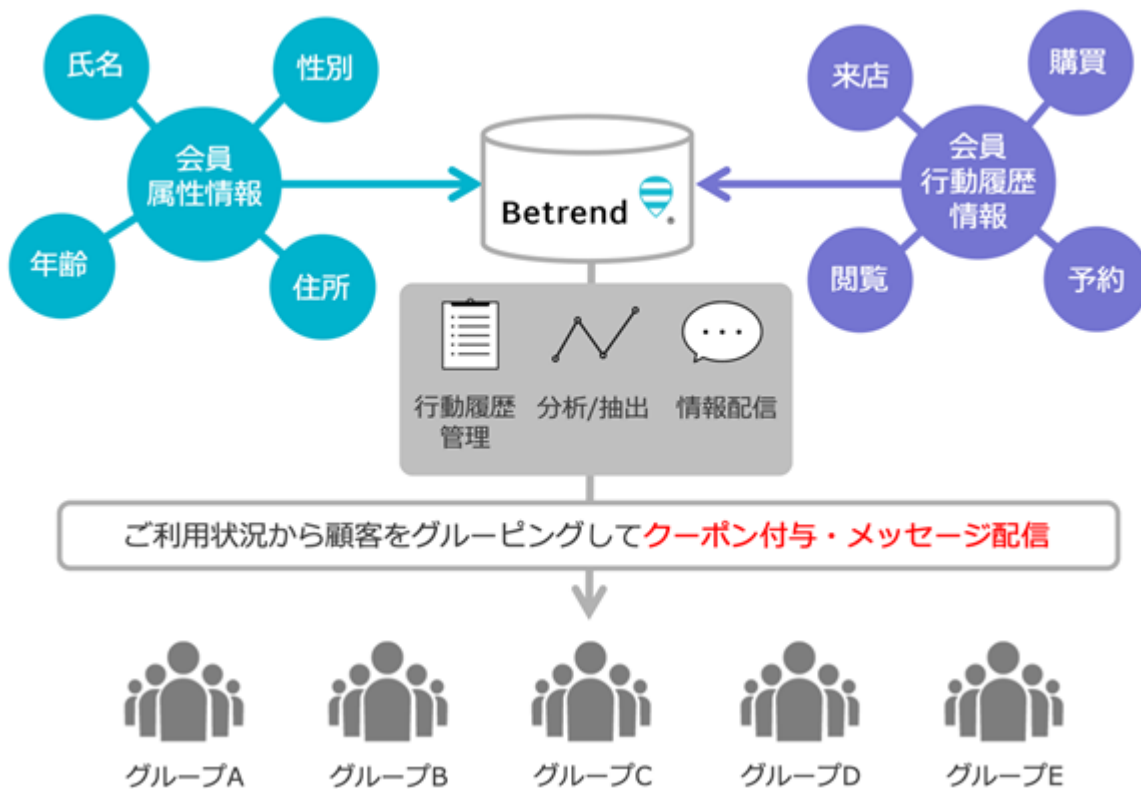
氏名

性別

会員
属性情報

年齢

住所

Betrend

来店

購買

会員
行動履歴
情報

閲覧

予約

行動履歴
管理

分析/抽出

情報配信

ご利用状況から顧客をグルーピングしてクーポン付与・メッセージ配信

グループA

グループB

グループC

グループD

グループE